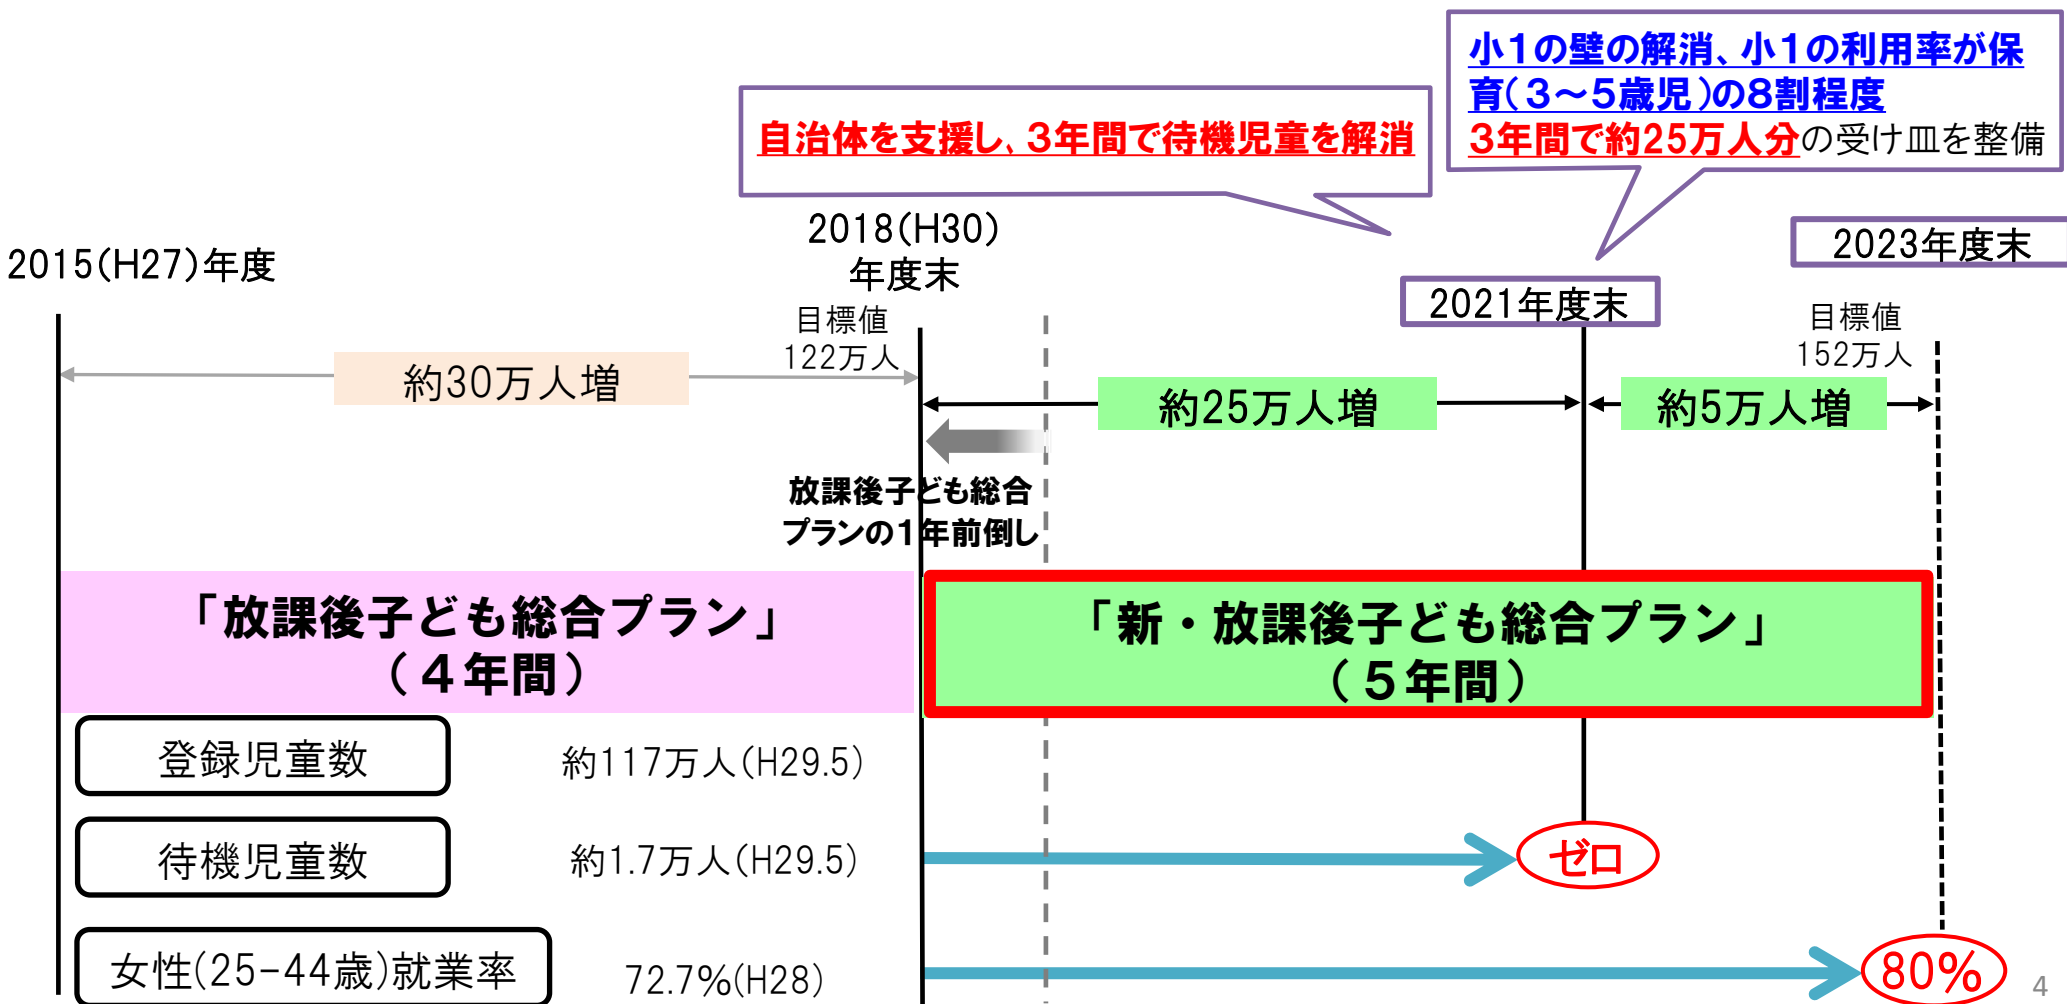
小1の壁の解消、小1の利用率が保育(3~5歳児)の8割程度
3年間で約25万人分の受け皿を整備

自治体を支援し、3年間で待機児童を解消

2015(H27)年度

2018(H30)
年度末

目標値
122万人

2021年度末

2023年度末

目標値
152万人

約30万人増

約25万人増

約5万人増

放課後子ども総合プランの1年前倒し

「放課後子ども総合プラン」
(4年間)

「新・放課後子ども総合プラン」
(5年間)

| 登録児童数 | 約117万人(H29.5) |
|---|---|
| 待機児童数 | 約1.7万人(H29.5) |
| 女性(25-44歳)就業率 | 72.7%(H28) |

ゼロ

80%

4